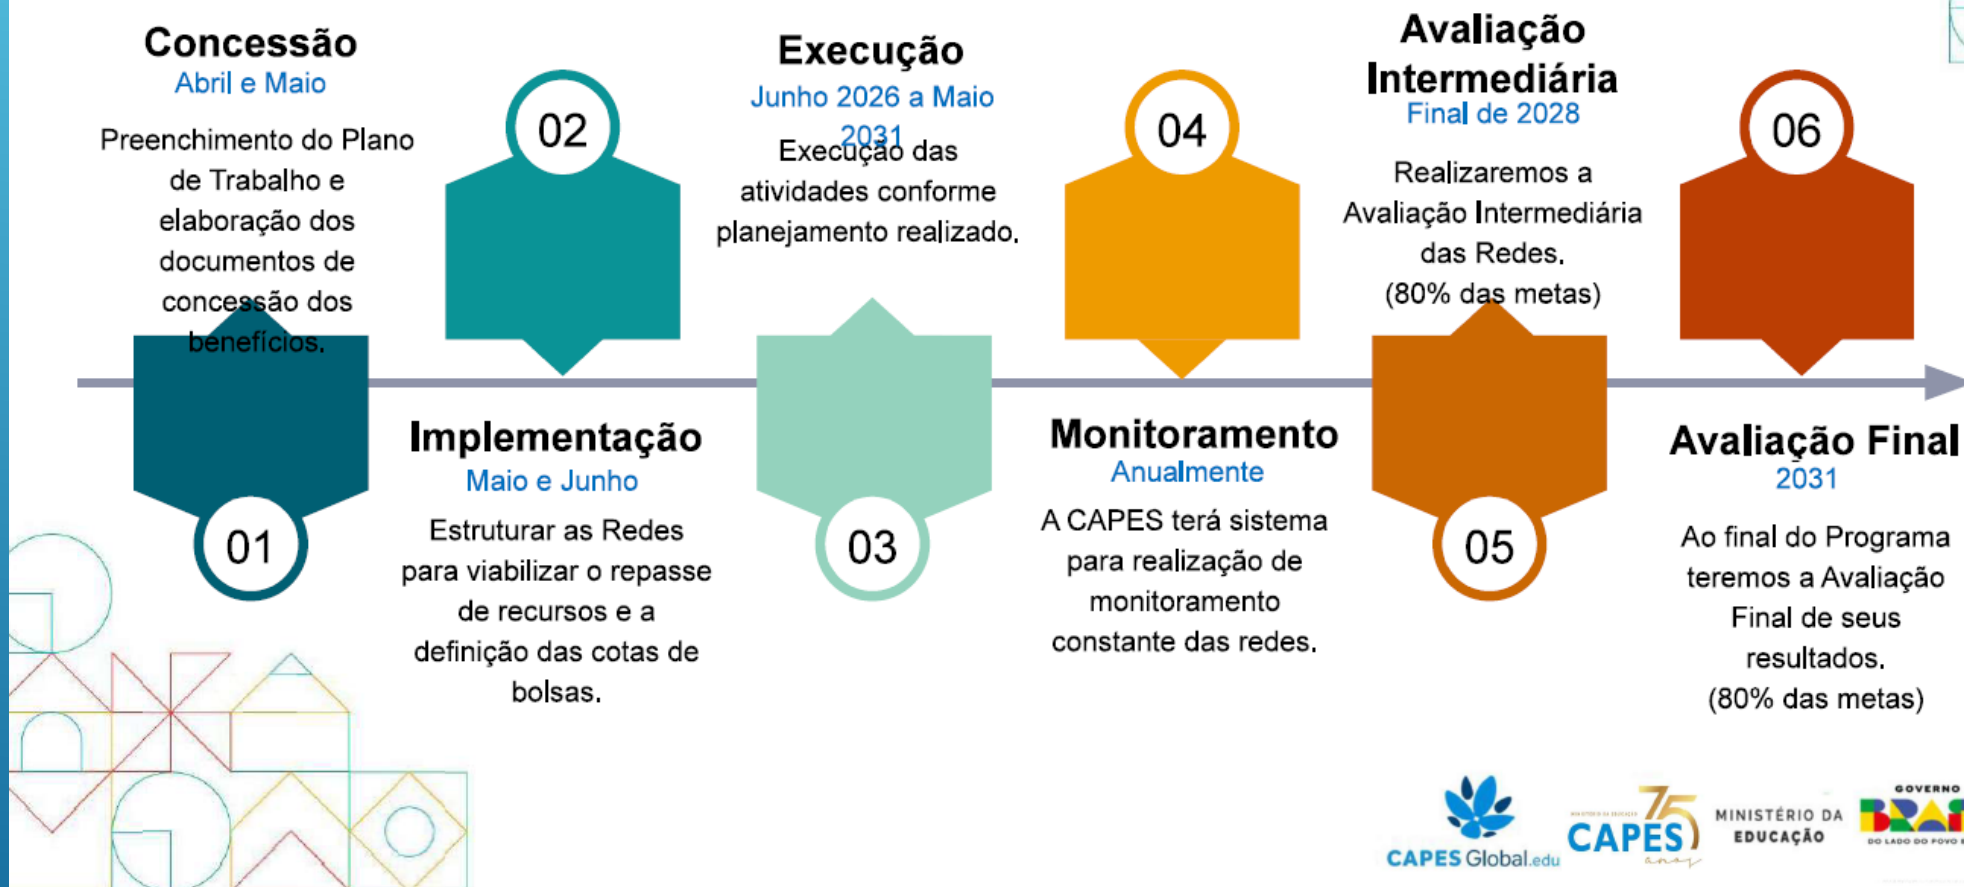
Concessão
Abril e Maio
Preenchimento do Plano de Trabalho e elaboração dos documentos de concessão dos benefícios.

01

02

Implementação
Maio e Junho
Estruturar as Redes para viabilizar o repasse de recursos e a definição das cotas de bolsas.

Execução
Junho 2026 a Maio 2031
Execução das atividades conforme planejamento realizado.

03

04

Monitoramento
Anualmente
A CAPES terá sistema para realização de monitoramento constante das redes.

Avaliação Intermediária
Final de 2028
Realizaremos a Avaliação Intermediária das Redes.
(80% das metas)

05

06

Avaliação Final
2031
Ao final do Programa teremos a Avaliação Final de seus resultados.
(80% das metas)

CAPES Global.edu
CAPES 75 anos
MINISTÉRIO DA EDUCAÇÃO
GOVERNO BRASIL DO LADO DO POVO